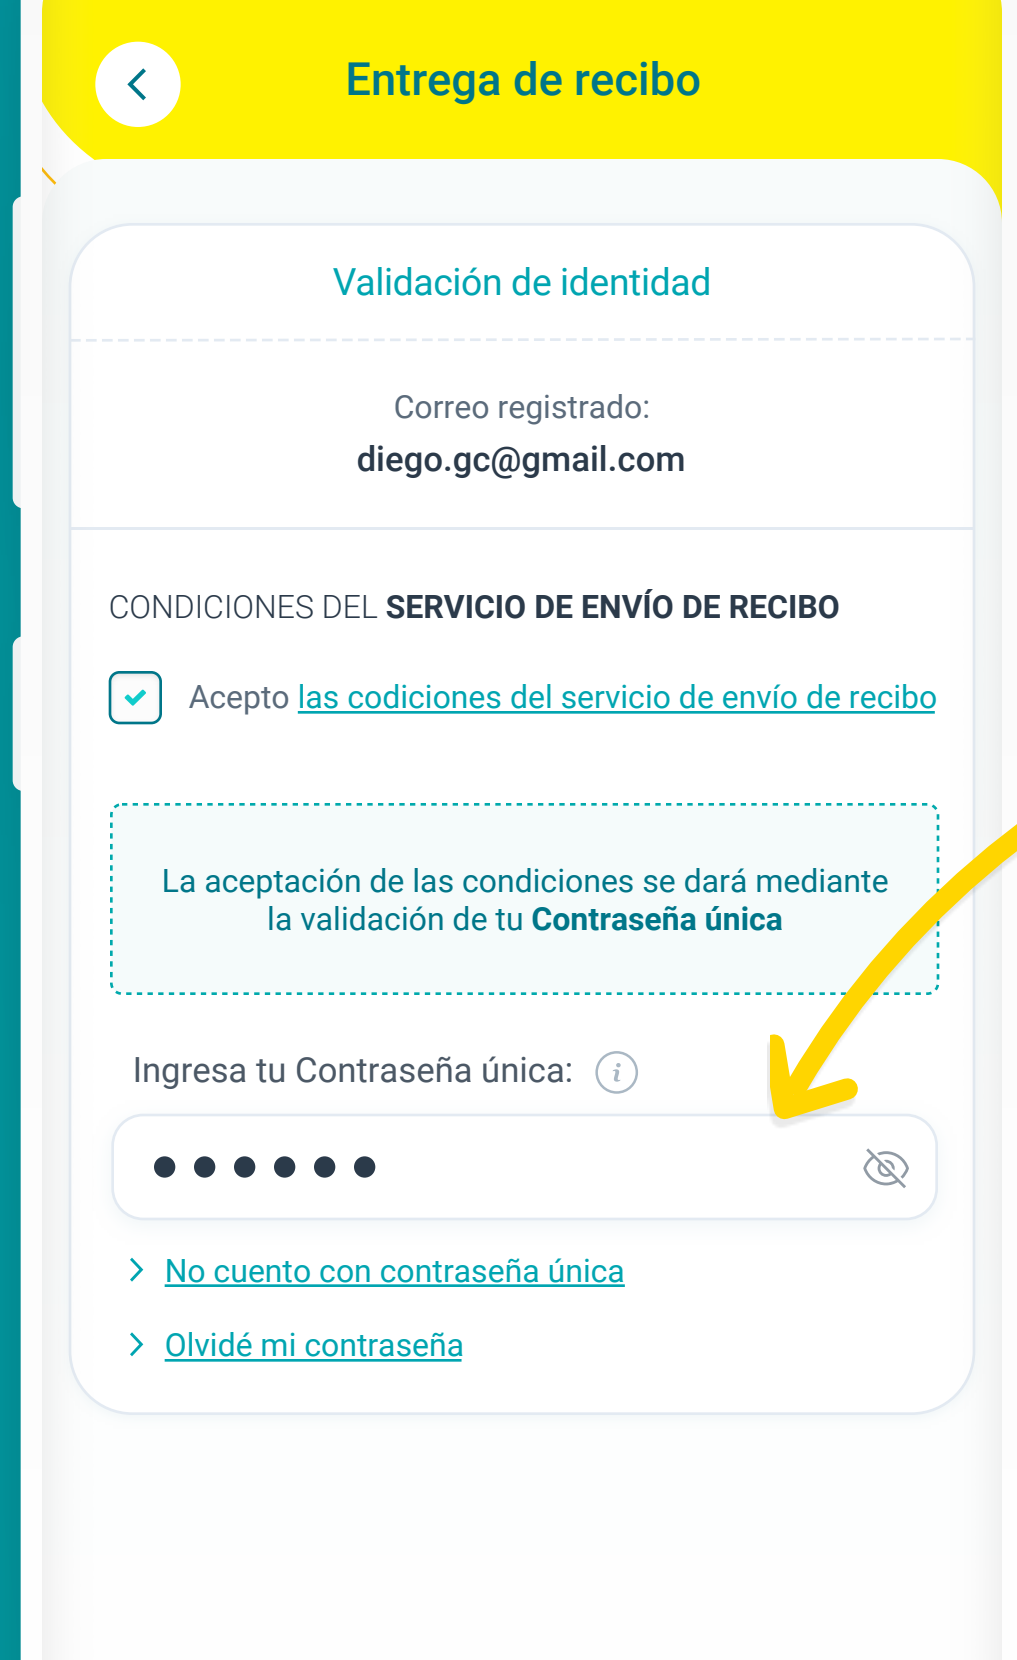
Entrega de recibo

Validación de identidad

Correo registrado:
diego.gc@gmail.com

CONDICIONES DEL **SERVICIO DE ENVÍO DE RECIBO**

Acepto las codiciones del servicio de envío de recibo

La aceptación de las condiciones se dará mediante la validación de tu **Contraseña única**

Ingresa tu Contraseña única:

••••••

No cuento con contraseña única

Olvidé mi contraseña